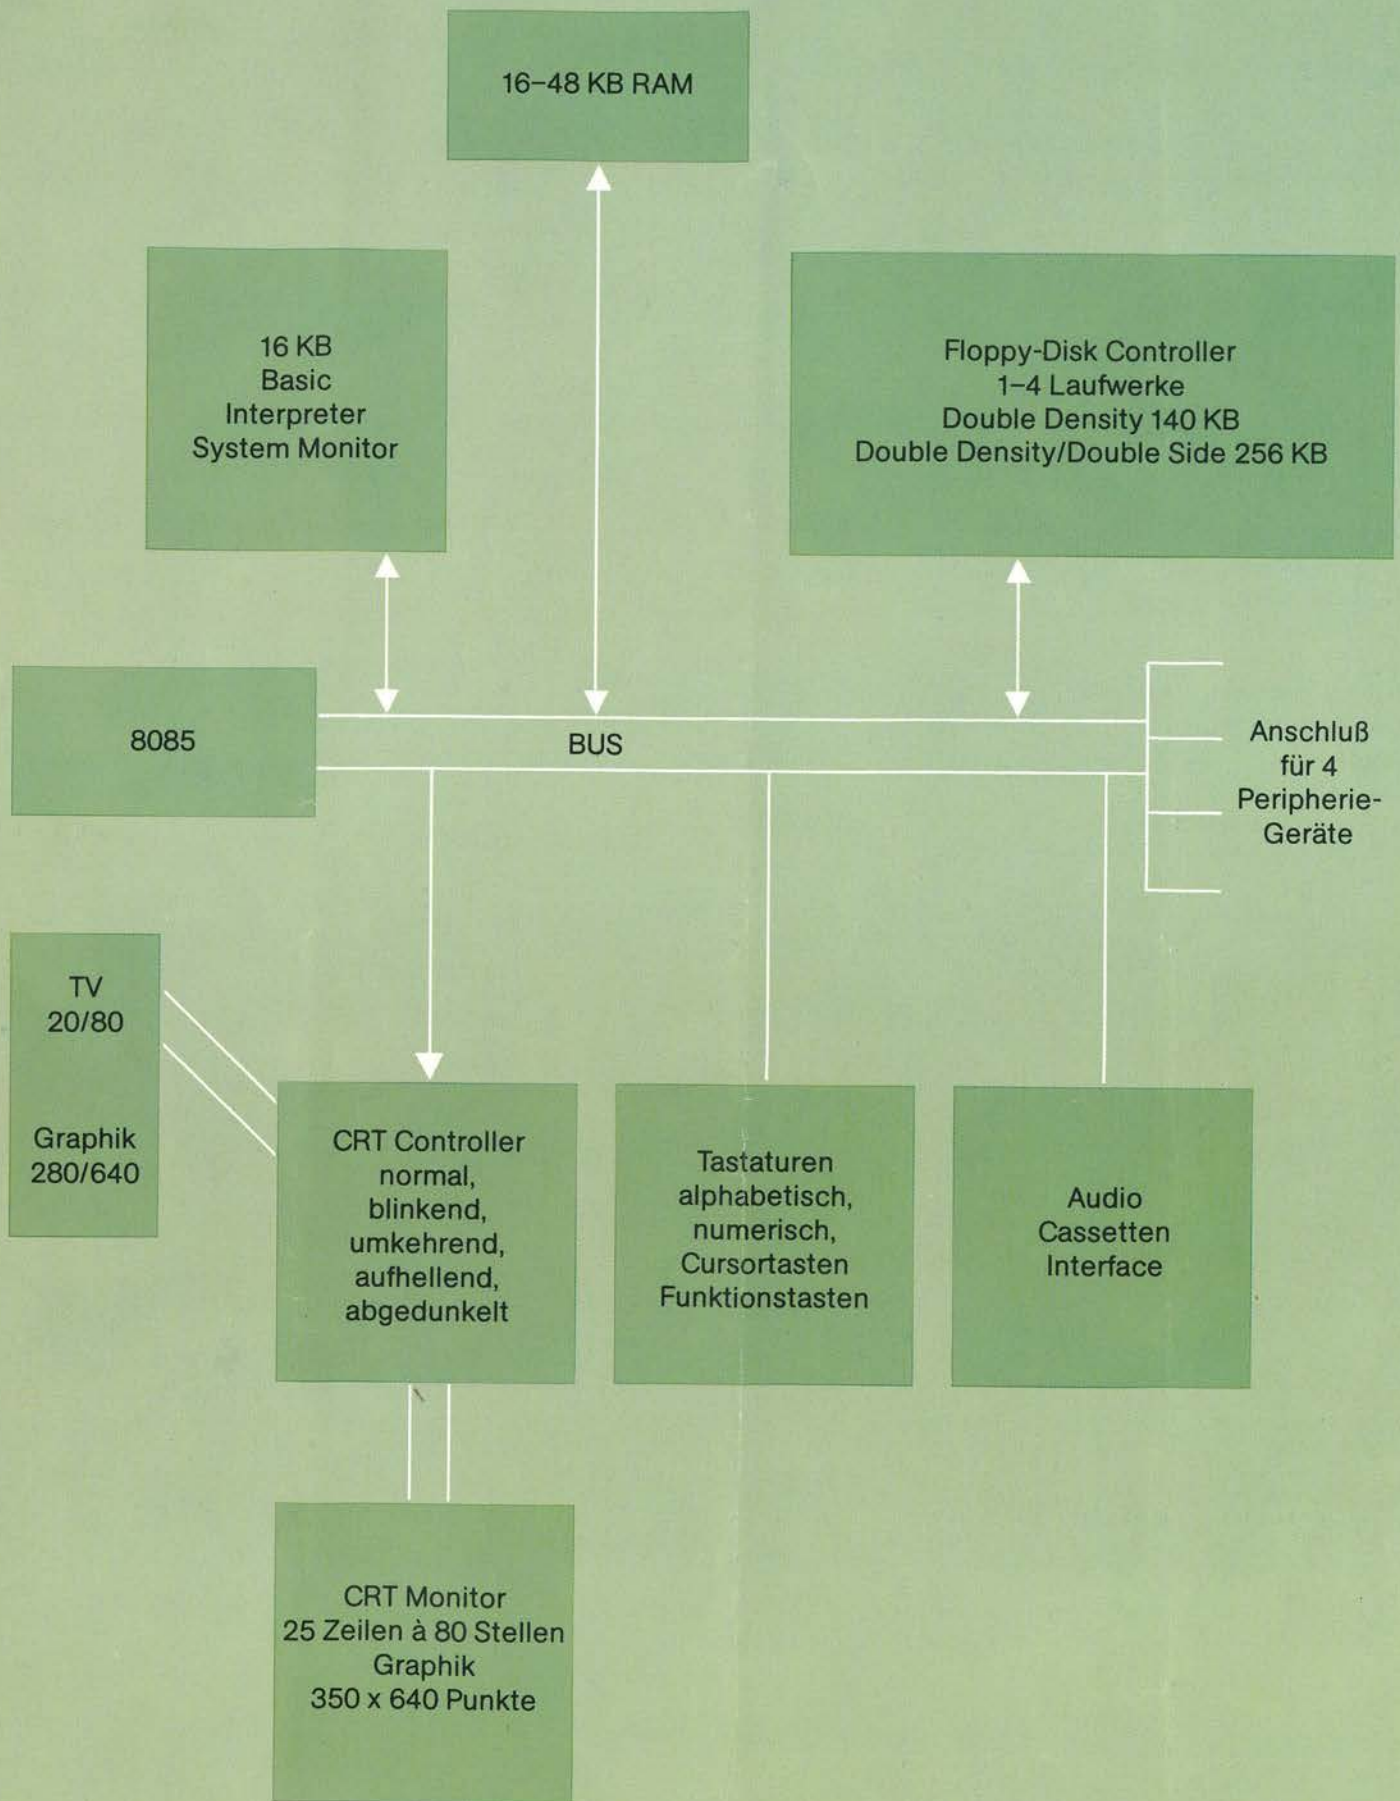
16–48 KB RAM

16 KB
Basic
Interpreter
System Monitor

Floppy-Disk Controller
1–4 Laufwerke
Double Density 140 KB
Double Density/Double Side 256 KB

8085

BUS

Anschluß
für 4
Peripherie-
Geräte

TV
20/80

Graphik
280/640

CRT Controller
normal,
blinkend,
umkehrend,
aufhellend,
abgedunkelt

Tastaturen
alphabetisch,
numerisch,
Cursortasten
Funktionstasten

Audio
Cassetten
Interface

CRT Monitor
25 Zeilen à 80 Stellen
Graphik
350 x 640 Punkte